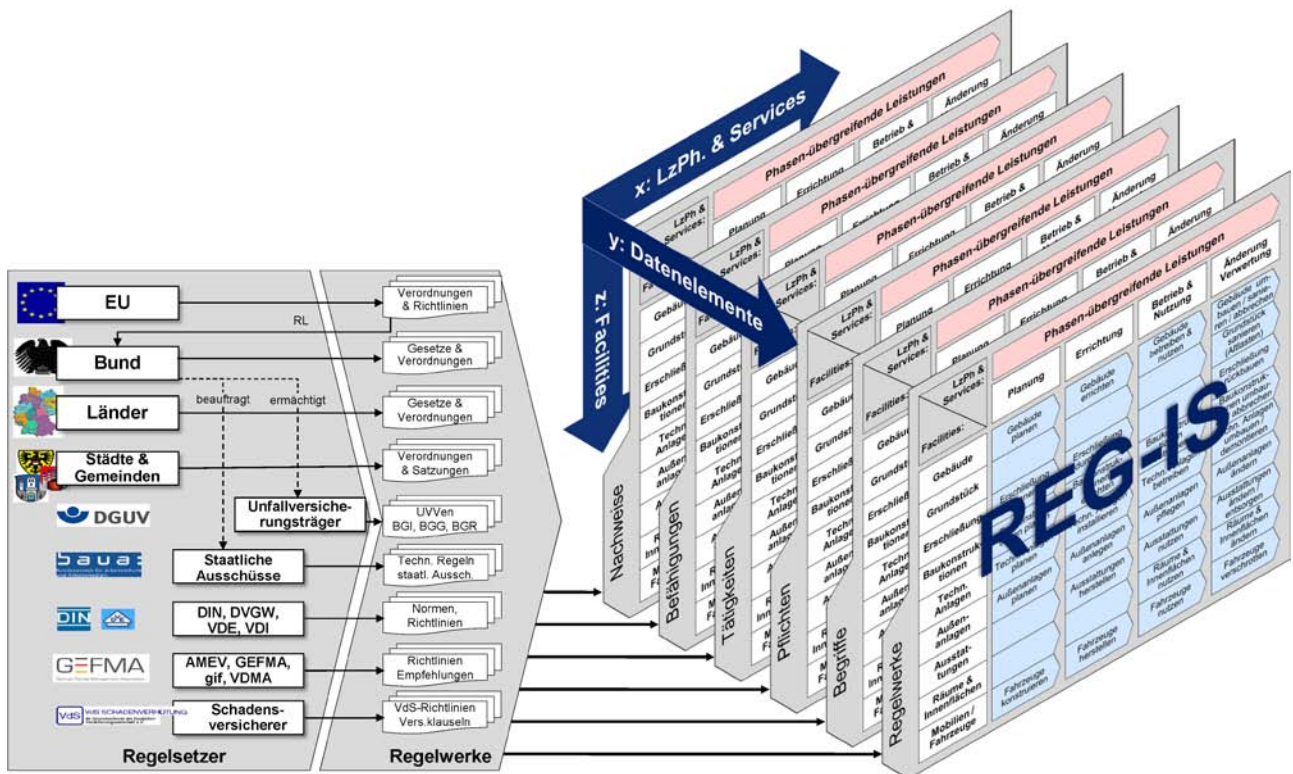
EU

RL

Bund

beauftragt

ermächtigt

Länder

Städte & Gemeinden

DGUV

Unfallversicherungsträger

baua:

Staatliche Ausschüsse

DIN

DIN, DVGW, VDE, VDI

GEFMA

AMEV, GEFMA, gif, VDMA

VdS SCHADENVERHÜTUNG

Schadensversicherer

Regelsetzer

Verordnungen & Richtlinien

Gesetze & Verordnungen

Gesetze & Verordnungen

Verordnungen & Satzungen

UVVen BGI, BGG, BGR

Techn. Regeln staatl. Aussch.

Normen, Richtlinien

Richtlinien Empfehlungen

VdS-Richtlinien Vers.klauseln

Regelwerke

x: LzPh. & Services

y: Datenelemente

z: Facilities

Nachweise

Befähigungen

Tätigkeiten

Pflichten

Begriffe

Regelwerke

Phasen-übergreifende Leistungen

LzPh & Services:

Facilities:

Planung

Errichtung

Betrieb & Nutzung

Änderung Verwertung

Gebäude

Grundstück

Erschließung

Baukonstruktionen

Techn. Anlagen

Außenanlagen

Ausstattungen

Räume & Innenflächen

Mobilien / Fahrzeuge

Gebäude planen

Erschließung planen

Technische Anlagen planen

Außenanlagen planen

Fahrzeuge konstruieren

Gebäude errichten

Erschließung herstellen

Techn. Anlagen installieren

Außenanlagen anlegen

Ausstattungen herstellen

Fahrzeuge herstellen

Gebäude betreiben & nutzen

Techn. Anlagen betreiben

Außenanlagen pflegen

Ausstattungen nutzen

Räume & Innenflächen nutzen

Fahrzeuge nutzen

Gebäude umbauen / sanieren / abbrechen

Grundstück sanieren (Altlasten)

Erschließung rückbauen

Baukonstruktionen umbauen / abbrechen

Techn. Anlagen umbauen / demontieren

Außenanlagen ändern

Ausstattungen ändern / entsorgen

Räume & Innenflächen ändern

Fahrzeuge verschrotten

REG-IS